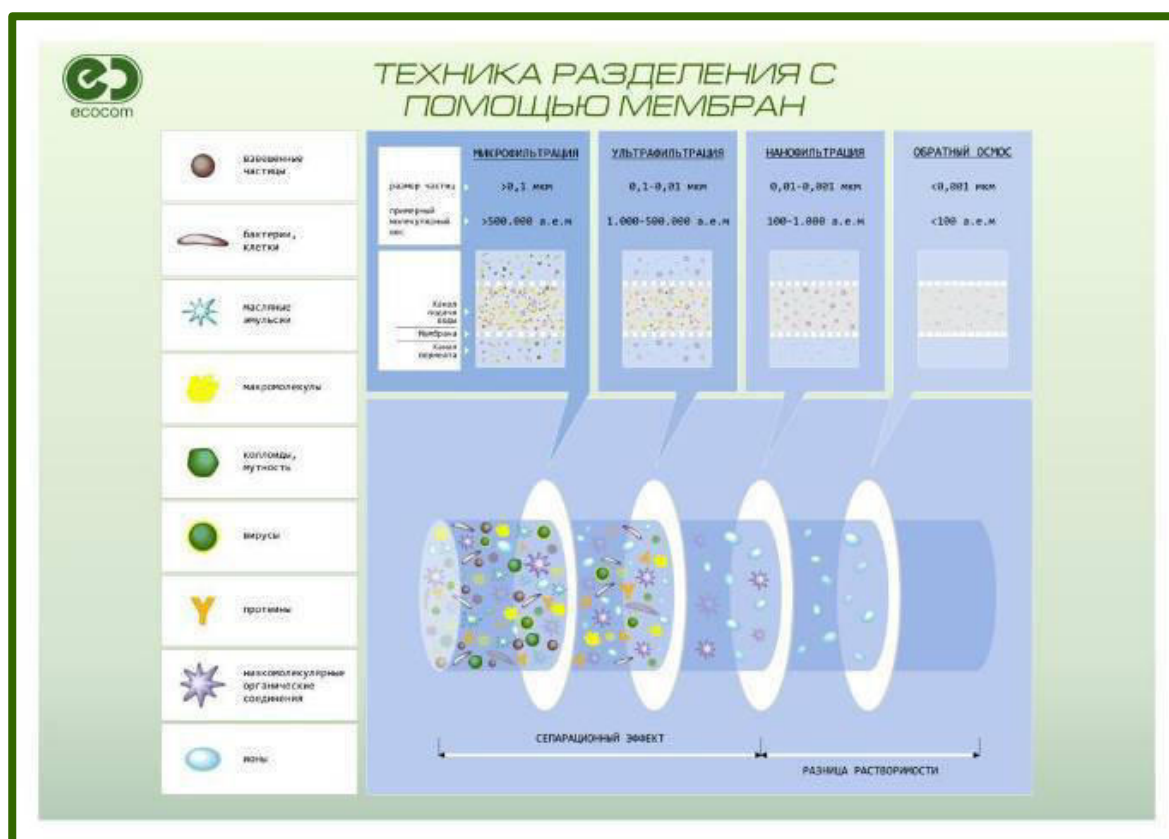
ecocom

ТЕХНИКА РАЗДЕЛЕНИЯ С ПОМОЩЬЮ МЕМБРАН

взвешенные частицы

бактерии, клетки

масляные эмульсии

макромолекулы

коллоиды, мутность

вирусы

протеины

низкомолекулярные органические соединения

ионы

| | МИКРОФИЛЬТРАЦИЯ | УЛЬТРАФИЛЬТРАЦИЯ | НАНОФИЛЬТРАЦИЯ | ОБРАТНЫЙ ОСМОС |
|---|---|---|---|---|
| размер частиц | >0,1 мкм | 0,1-0,01 мкм | 0,01-0,001 мкм | <0,001 мкм |
| примерный молекулярный вес | >500.000 а.е.м | 1.000-500.000 а.е.м | 100-1.000 а.е.м | <100 а.е.м |

Канал подачи воды
Мембрана
Канал пермеата

СЕПАРАЦИОННЫЙ ЭФФЕКТ

РАЗНИЦА РАСТВОРИМОСТИ